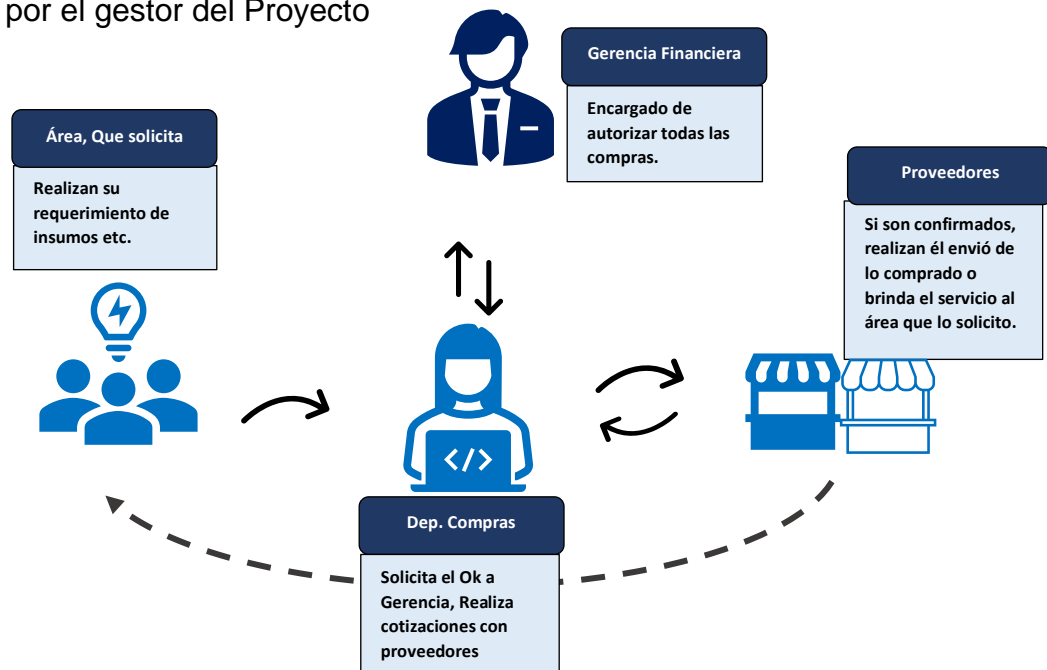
por el gestor del Proyecto

Gerencia Financiera

Encargado de autorizar todas las compras.

Área, Que solicita

Realizan su requerimiento de insumos etc.

Proveedores

Si son confirmados, realizan él envió de lo comprado o brinda el servicio al área que lo solicito.

</>

Dep. Compras

Solicita el Ok a Gerencia, Realiza cotizaciones con proveedores